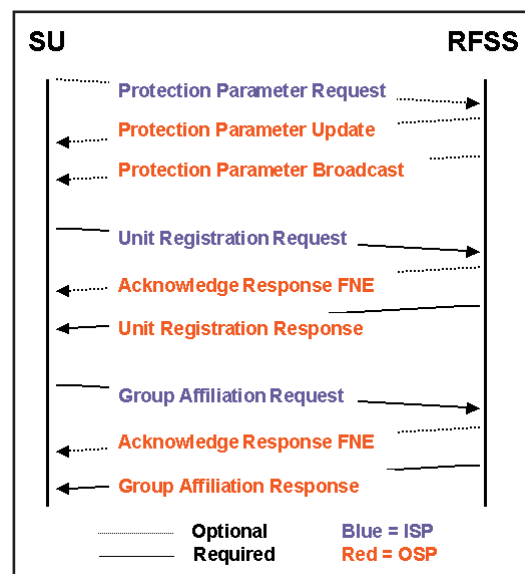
SU

RFSS

Protection Parameter Request

Protection Parameter Update

Protection Parameter Broadcast

Unit Registration Request

Acknowledge Response FNE

Unit Registration Response

Group Affiliation Request

Acknowledge Response FNE

Group Affiliation Response

Optional

Required

Blue = ISP

Red = OSP